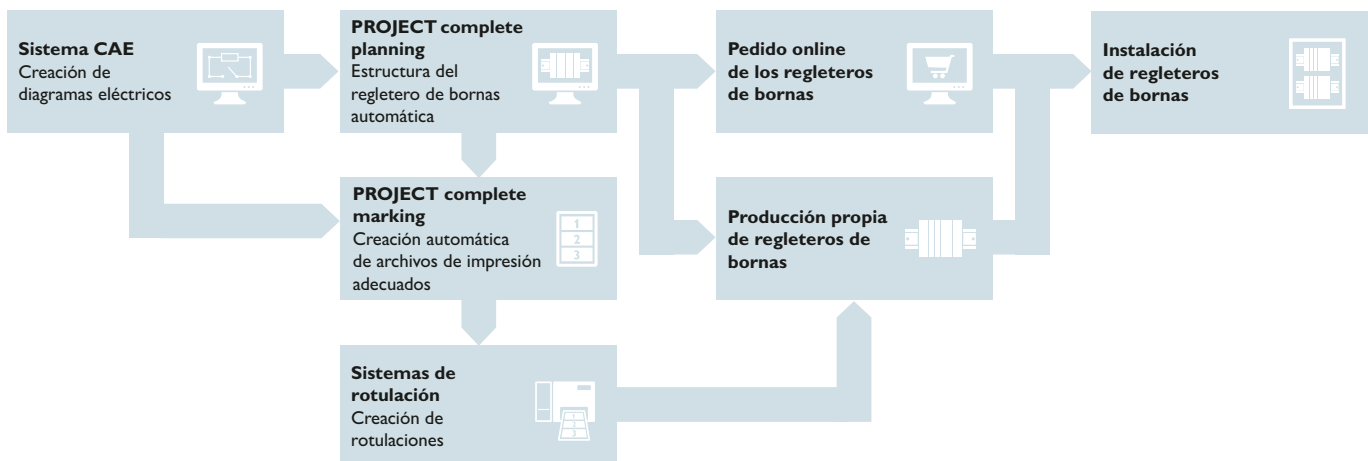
Sistema CAE
Creación de diagramas eléctricos

PROJECT complete planning
Estructura del regletero de bornas automática

Pedido online de los regleteros de bornas

Instalación de regleteros de bornas

PROJECT complete marking
Creación automática de archivos de impresión adecuados

1
2
3

Producción propia de regleteros de bornas

Sistemas de rotulación
Creación de rotulaciones